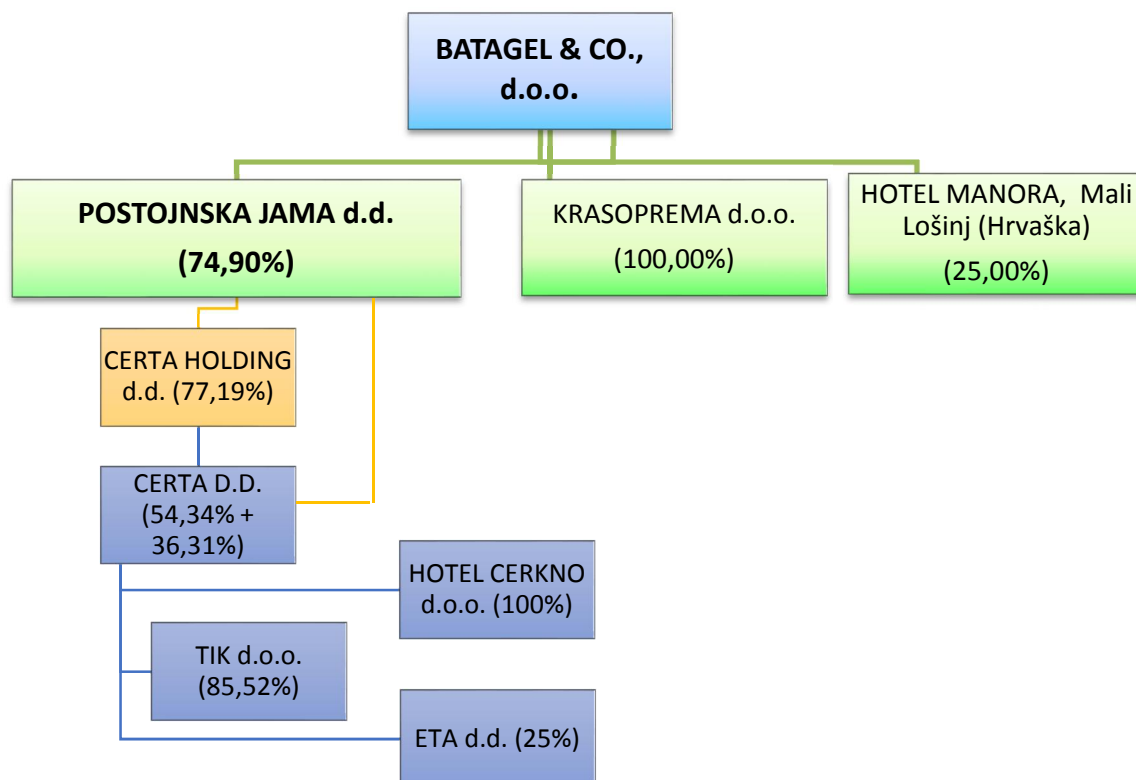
BATAGEL & CO., d.o.o.

POSTOJNSKA JAMA d.d. (74,90%)

KRASOPREMA d.o.o. (100,00%)

HOTEL MANORA, Mali Lošinj (Hrvaška) (25,00%)

CERTA HOLDING d.d. (77,19%)

CERTA D.D. (54,34% + 36,31%)

HOTEL CERKNO d.o.o. (100%)

TIK d.o.o. (85,52%)

ETA d.d. (25%)